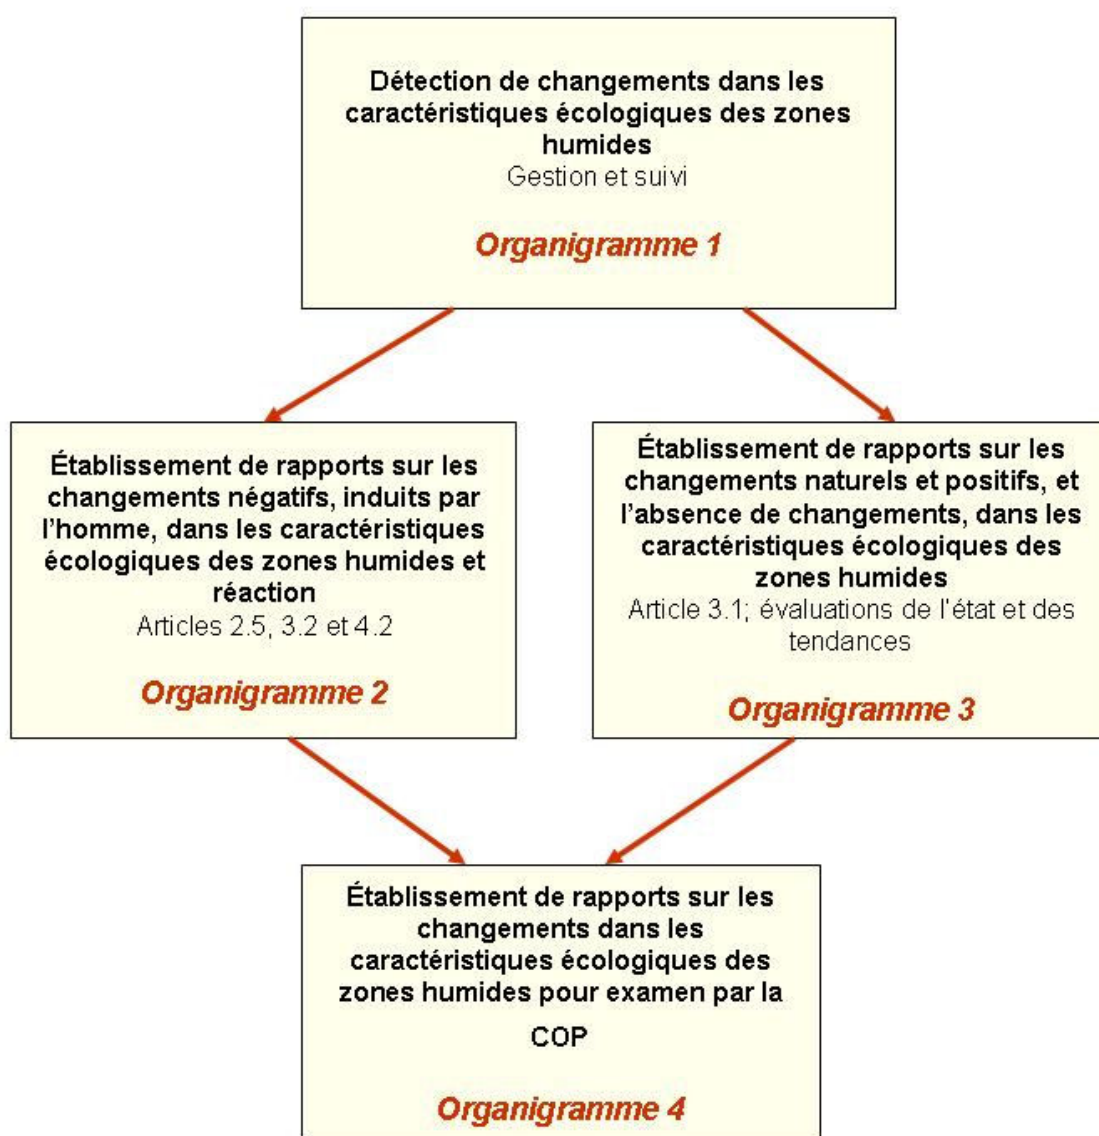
Détection de changements dans les caractéristiques écologiques des zones humides
Gestion et suivi

Organigramme 1

Établissement de rapports sur les changements négatifs, induits par l'homme, dans les caractéristiques écologiques des zones humides et réaction
Articles 2.5, 3.2 et 4.2

Organigramme 2

Établissement de rapports sur les changements naturels et positifs, et l'absence de changements, dans les caractéristiques écologiques des zones humides
Article 3.1; évaluations de l'état et des tendances

Organigramme 3

Établissement de rapports sur les changements dans les caractéristiques écologiques des zones humides pour examen par la COP

Organigramme 4